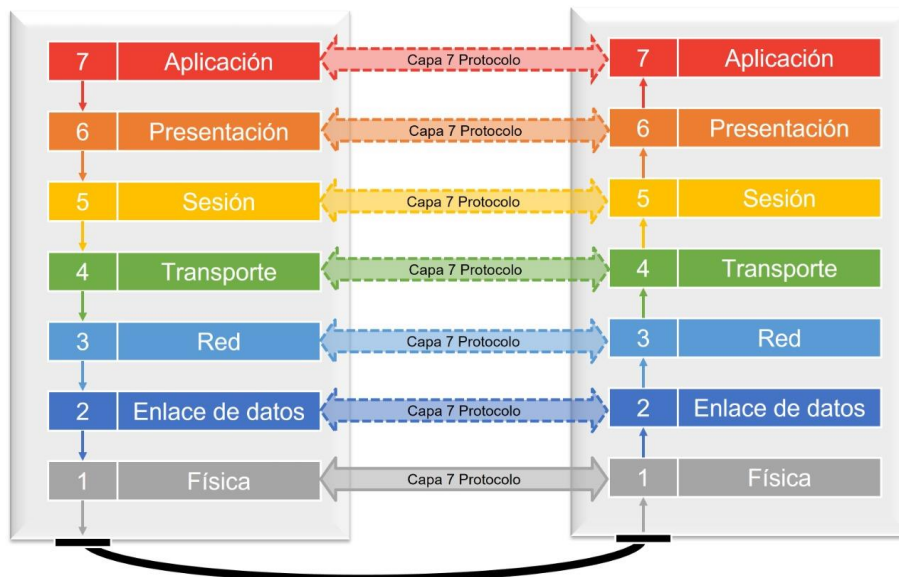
7 Aplicación
6 Presentación
5 Sesión
4 Transporte
3 Red
2 Enlace de datos
1 Física

Capa 7 Protocolo
Capa 7 Protocolo
Capa 7 Protocolo
Capa 7 Protocolo
Capa 7 Protocolo
Capa 7 Protocolo
Capa 7 Protocolo

7 Aplicación
6 Presentación
5 Sesión
4 Transporte
3 Red
2 Enlace de datos
1 Física